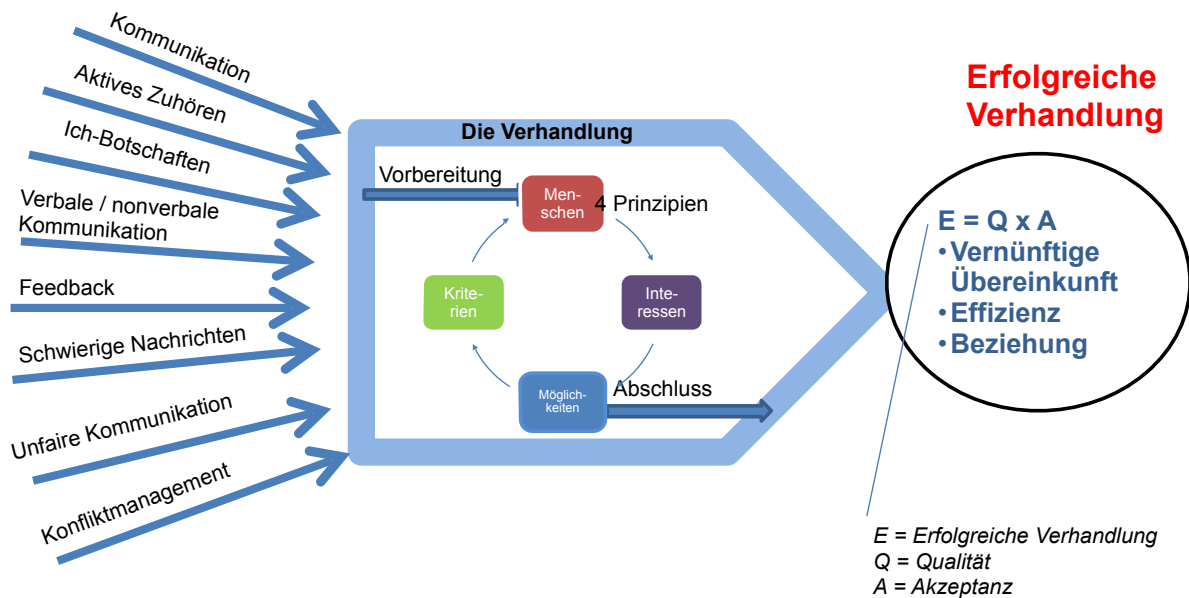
Kommunikation

Aktives Zuhören

Ich-Botschaften

Verbale / nonverbale Kommunikation

Feedback

Schwierige Nachrichten

Unfaire Kommunikation

Konfliktmanagement

Die Verhandlung

Vorbereitung

Menschen

4 Prinzipien

Interessen

Möglichkeiten

Kriterien

Abschluss

Erfolgreiche Verhandlung

E = Q x A
• Vernünftige Übereinkunft
• Effizienz
• Beziehung

E = Erfolgreiche Verhandlung
Q = Qualität
A = Akzeptanz